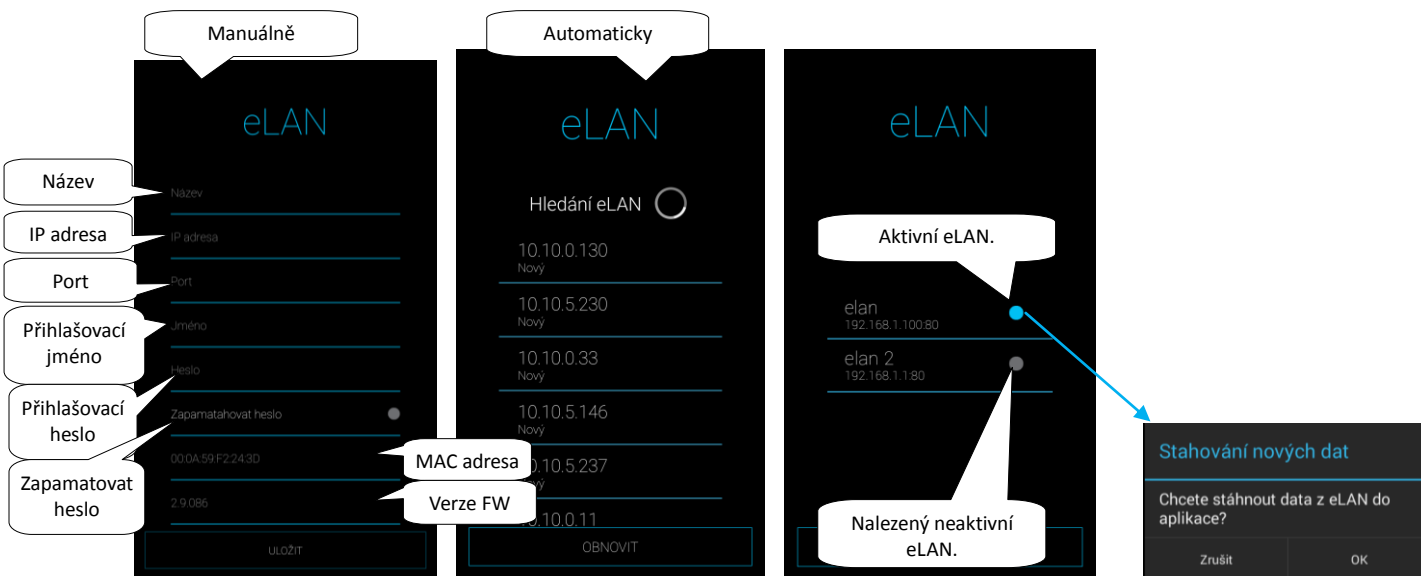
Manuálně

eLAN

Název
Název

IP adresa
IP adresa

Port
Port

Přihlašovací jméno
Jméno

Heslo

Přihlašovací heslo
Zapamatahovat heslo

Zapamatovat heslo
00:0A:59:F2:24:3D

MAC adresa

2.9.086

Verze FW

ULOŽIT

Automaticky

eLAN

Hledání eLAN

10.10.0.130
Nový

10.10.5.230
Nový

10.10.0.33
Nový

10.10.5.146
Nový

10.10.5.237
Nový

10.10.0.11

OBNOVIT

eLAN

Aktivní eLAN.

elan
192.168.1.100:80

elan 2
192.168.1.1:80

Nalezený neaktivní eLAN.

Stahování nových dat

Chcete stáhnout data z eLAN do aplikace?

Zrušit
OK